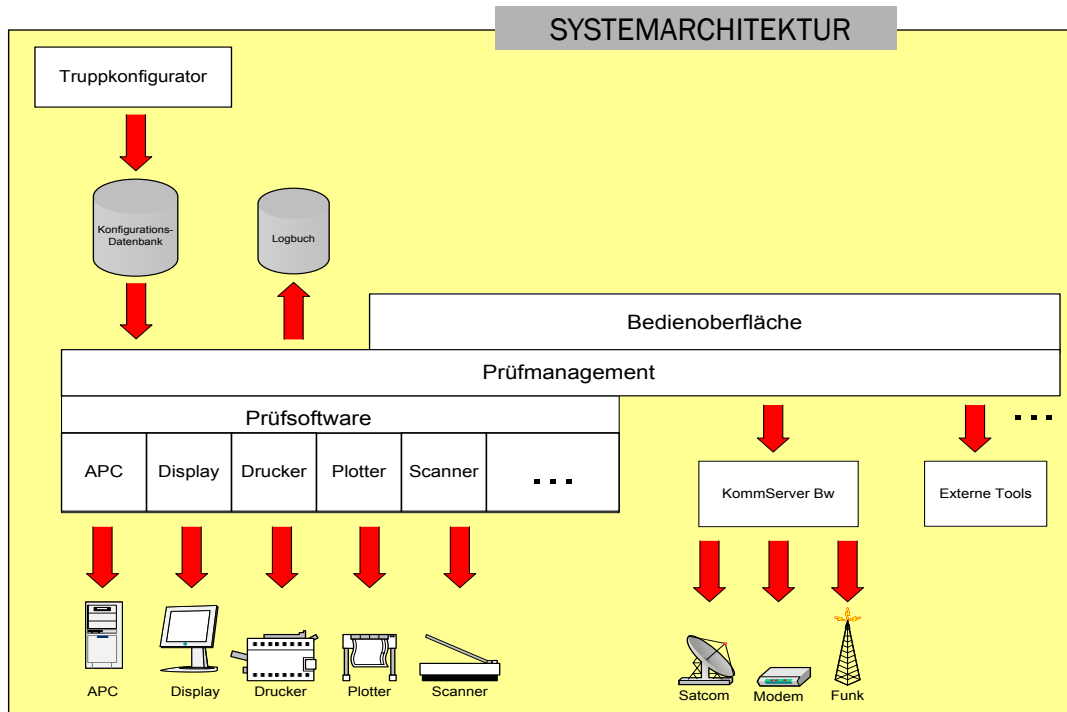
SYSTEMARCHITEKTUR

Truppkonfigurator

Konfigurations-Datenbank

Logbuch

Bedienoberfläche

Prüfmanagement

Prüfsoftware

APC

Display

Drucker

Plotter

Scanner

. . .

. . .

KommServer Bw

Externe Tools

APC

Display

Drucker

Plotter

Scanner

Satcom

Modem

Funk